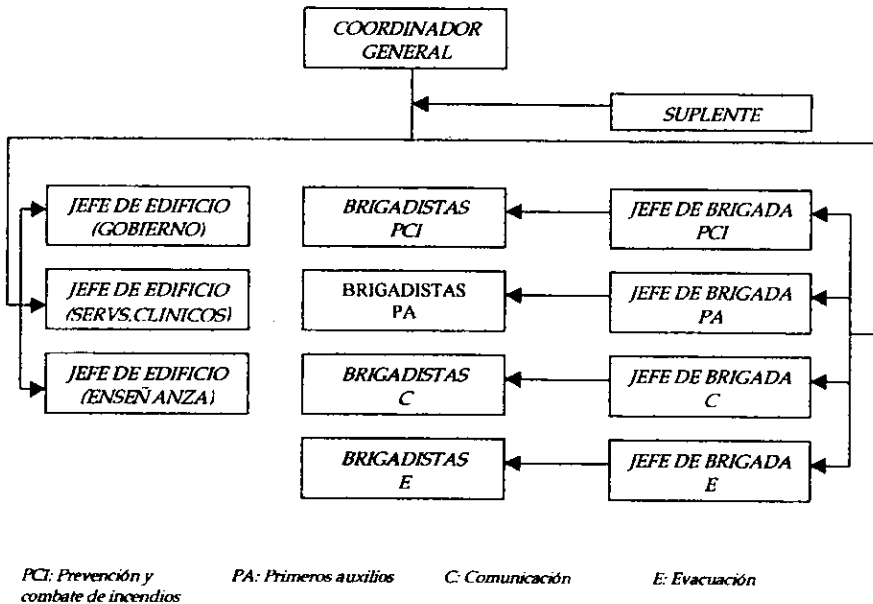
COORDINADOR GENERAL

SUPLENTE

JEFE DE EDIFICIO (GOBIERNO)

JEFE DE EDIFICIO (SERVS.CLINICOS)

JEFE DE EDIFICIO (ENSEÑANZA)

BRIGADISTAS PCI

BRIGADISTAS PA

BRIGADISTAS C

BRIGADISTAS E

JEFE DE BRIGADA PCI

JEFE DE BRIGADA PA

JEFE DE BRIGADA C

JEFE DE BRIGADA E

PCI: Prevención y combate de incendios

PA: Primeros auxilios

C: Comunicación

E: Evacuación